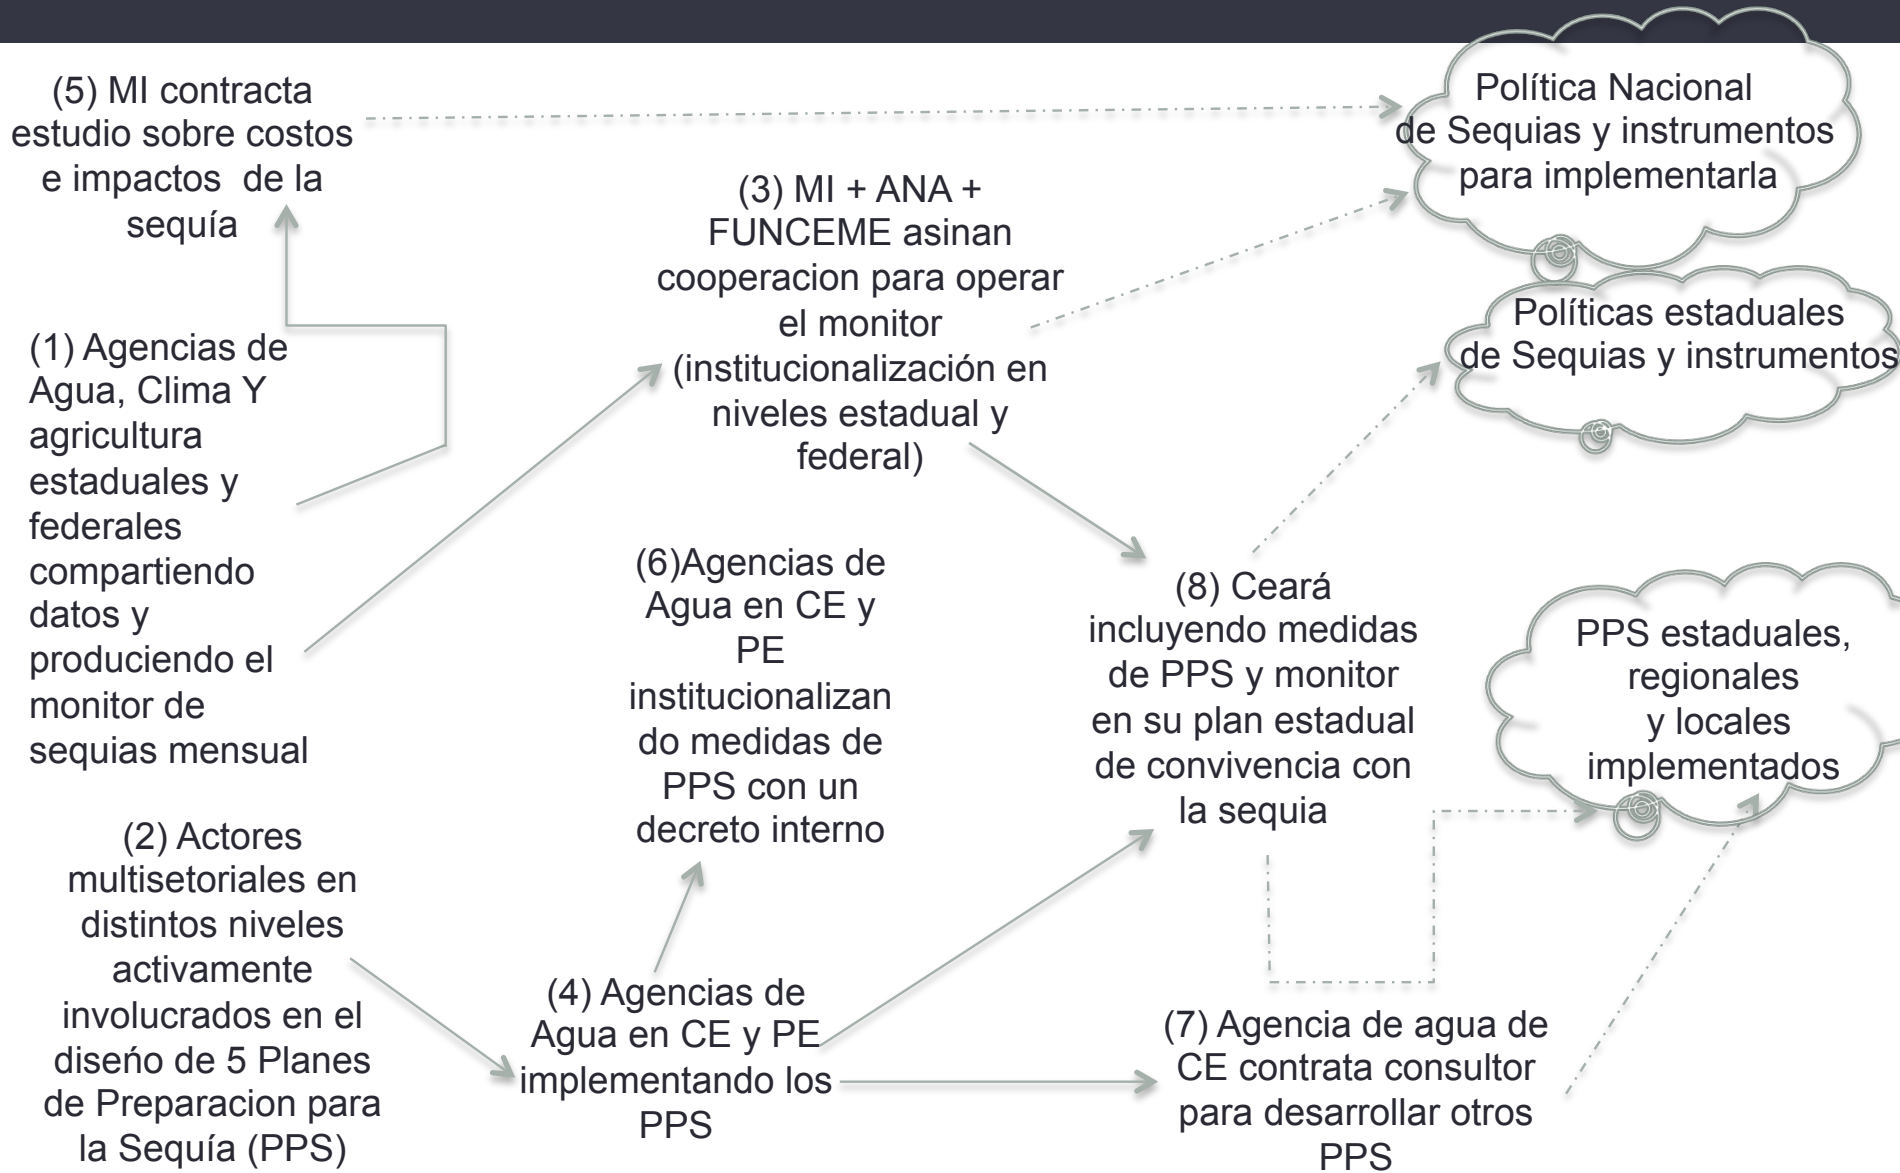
(5) MI contracta estudio sobre costos e impactos de la sequía

Política Nacional de Sequias y instrumentos para implementarla

(3) MI + ANA + FUNCEME asinan cooperacion para operar el monitor (institucionalización en niveles estadual y federal)

Políticas estaduales de Sequias y instrumentos

(1) Agencias de Agua, Clima Y agricultura estaduales y federales compartiendo datos y produciendo el monitor de sequias mensual

(6)Agencias de Agua en CE y PE institucionalizando medidas de PPS con un decreto interno

(8) Ceará incluyendo medidas de PPS y monitor en su plan estadual de convivencia con la sequia

PPS estaduales, regionales y locales implementados

(2) Actores multisetoriales en distintos niveles activamente involucrados en el diseño de 5 Planes de Preparacion para la Sequía (PPS)

(4) Agencias de Agua en CE y PE implementando los PPS

(7) Agencia de agua de CE contrata consultor para desarrollar otros PPS